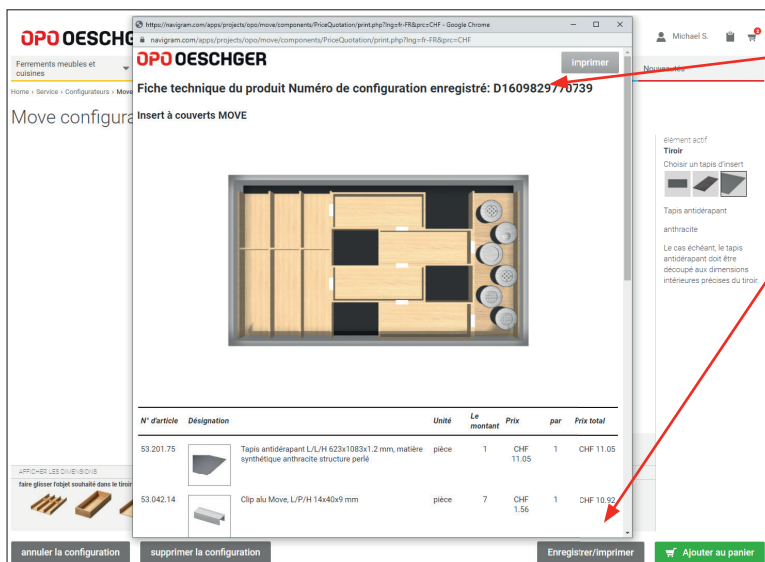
OPO OESCHG

Ferrements meubles et cuisines

Home › Service › Configurateurs › Move

Move configura

AFFICHER LES DIMENSIONS

faire glisser l'objet souhaité dans le tiroir

https://navigram.com/apps/projects/opo/move/components/PriceQuotation/print.php?lng=fr-FR&prc=CHF - Google Chrome

navigram.com/apps/projects/opo/move/components/PriceQuotation/print.php?lng=fr-FR&prc=CHF

OPO OESCHGER

imprimer

Fiche technique du produit Numéro de configuration enregistré: D1609829770739

Insert à couverts MOVE

| N° d'article | Désignation | | Unité | Le montant | Prix | par | Prix total |
|---|---|---|---|---|---|---|---|
| 53.201.75 | | Tapis antidérapant L/L/H 623x1083x1.2 mm, matière synthétique anthracite structure perlé | pièce | 1 | CHF 11.05 | 1 | CHF 11.05 |
| 53.042.14 | | Clip alu Move, L/P/H 14x40x9 mm | pièce | 7 | CHF 1.56 | 1 | CHF 10.92 |

Michael S.

Nouveautés

élément actif

Tiroir

Choisir un tapis d'insert

Tapis antidérapant

anthracite

Le cas échéant, le tapis antidérapant doit être découpé aux dimensions intérieures précises du tiroir

annuler la configuration

supprimer la configuration

Enregistrer/imprimer

Ajouter au panier